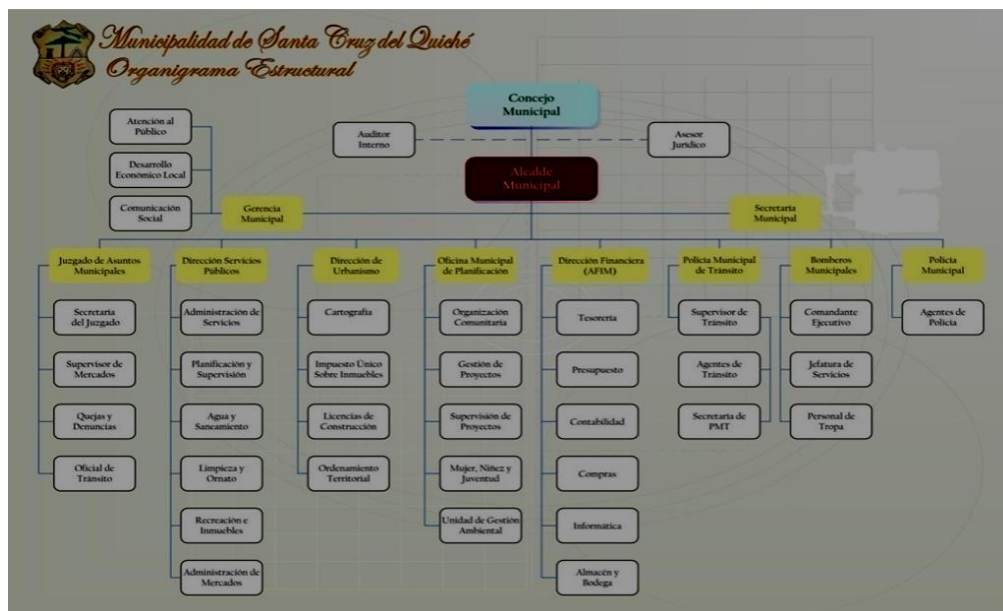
Municipalidad de Santa Cruz del Quiché
Organigrama Estructural

Concejo Municipal

Auditor Interno

Asesor Jurídico

Alcalde Municipal

Atención al Público

Desarrollo Económico Local

Comunicación Social

Gerencia Municipal

Secretaría Municipal

Juzgado de Asuntos Municipales

Secretaría del Juzgado

Supervisor de Mercados

Quejas y Denuncias

Oficial de Tránsito

Dirección Servicios Públicos

Administración de Servicios

Planificación y Supervisión

Agua y Saneamiento

Limpieza y Ornato

Recreación e Inmuebles

Administración de Mercados

Dirección de Urbanismo

Cartografía

Impuesto Único Sobre Inmuebles

Licencias de Construcción

Ordenamiento Territorial

Oficina Municipal de Planificación

Organización Comunitaria

Gestión de Proyectos

Supervisión de Proyectos

Mujer, Niñez y Juventud

Unidad de Gestión Ambiental

Dirección Financiera (AFIM)

Tesorería

Presupuesto

Contabilidad

Compras

Informática

Almacén y Bodega

Policía Municipal de Tránsito

Supervisor de Tránsito

Agentes de Tránsito

Secretaría de PMT

Bomberos Municipales

Comandante Ejecutivo

Jefatura de Servicios

Personal de Tropa

Policía Municipal

Agentes de Policía